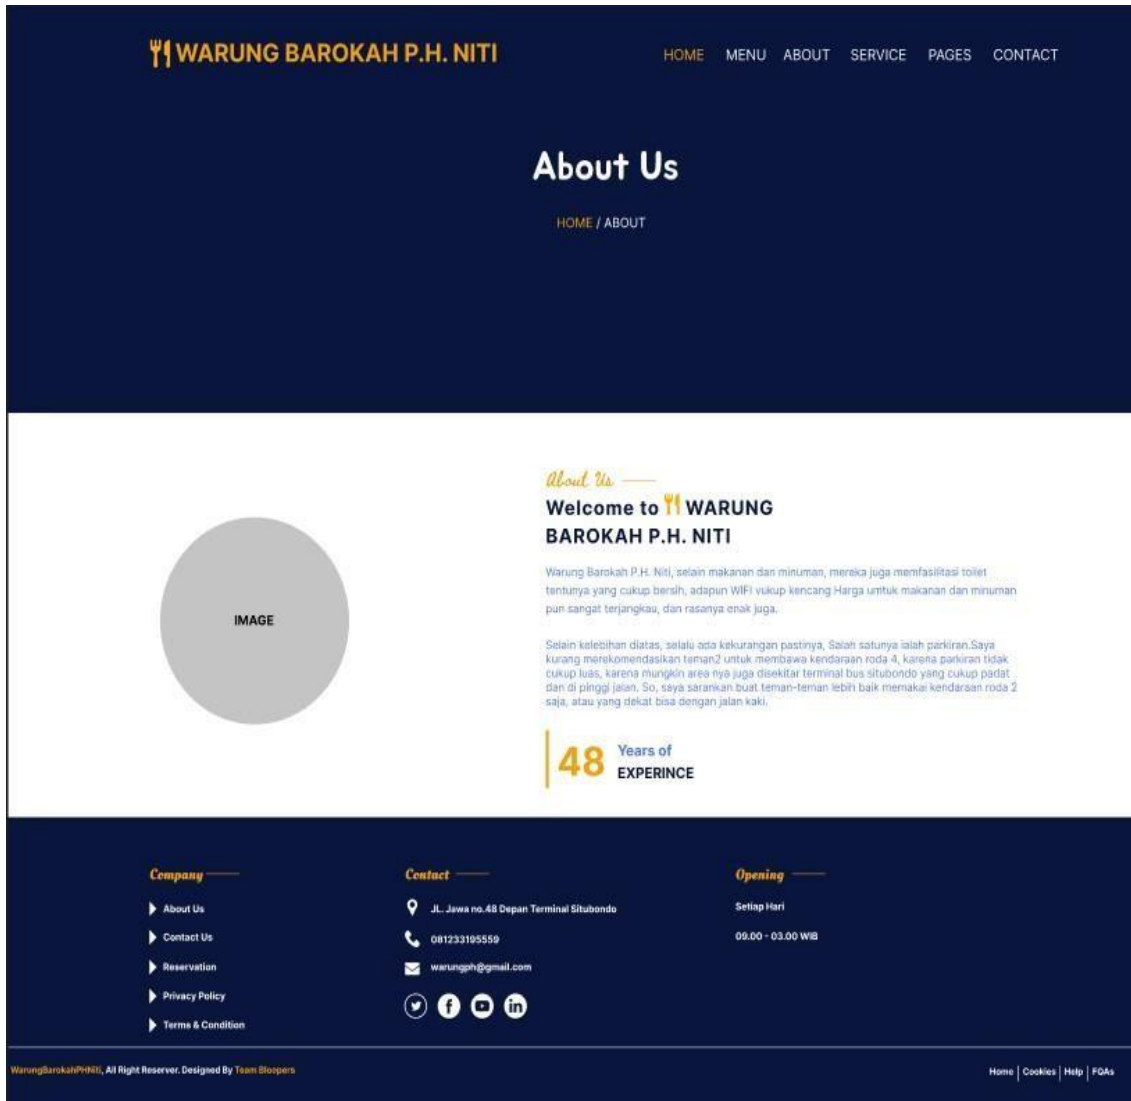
WARUNG BAROKAH P.H. NITI

HOME MENU ABOUT SERVICE PAGES CONTACT

About Us

HOME / ABOUT

IMAGE

About Us

Welcome to WARUNG BAROKAH P.H. NITI

Warung Barokah P.H. Niti, selain makanan dan minuman, mereka juga memfasilitasi toilet tentunya yang cukup bersih, adapun WIFI vukup kencang Harga untuk makanan dan minuman pun sangat terjangkau, dan rasanya enak juga.

Selain kelebihan diatas, selalu ada kekurangan pastinya, Salah satunya ialah parkiran.Saya kurang merekomendasikan teman2 untuk membawa kendaraan roda 4, karena parkiran tidak cukup luas, karena mungkin area nya juga disekitar terminal bus situbondo yang cukup padat dan di pinggi jalan. So, saya sarankan buat teman-teman lebih baik memakai kendaraan roda 2 saja, atau yang dekat bisa dengan jalan kaki.

48 Years of EXPERINCE

Company
About Us
Contact Us
Reservation
Privacy Policy
Terms & Condition

Contact
JL. Jawa no.48 Depan Terminal Situbondo
081233195559
warungph@gmail.com

Opening
Setiap Hari
09.00 - 03.00 WIB

WarungBarokahPHNiti, All Right Reserver. Designed By Team Bloopers

Home | Cookies | Help | FQAs